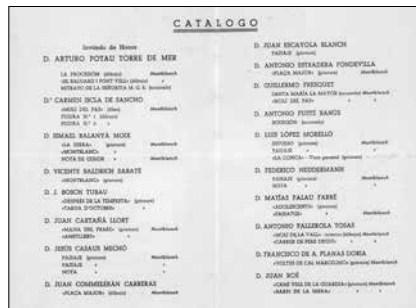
CATALOGO

Invitado de Honor

D. ARTURO POTAU TORRE DE MER

LA PROCESION (dibujo) Montblanch
«EL RAVANAT I PONT VELL» (dibujo)
RETRATO DE LA SRTA. M. G. S. (acuarela)

Dª CARMEN SICLA DE SANCHO

«MOLI DEL PAS» (óleo) Montblanch
FIGURA Nº 1 (óleo)
FIGURA Nº 2 »

D. ISMAEL BALANYÀ MOIX

«LA SIERRA» (pintura) Montblanch
«MONTBLANC» » »
NOTA DE COLOR » »

D. VICENTE BALDRICH SABATÉ

D. J. BOSCH TUBAU

«DESPRES DE LA TEMPESTA» (pintura)
«TARDA D'OCTUBRE» »

D. JUAN CARTAÑÀ LLORT

«MASIA DEL PRAEL» (pintura) Montblanch
«AMETLLERS» »

D. JESUS CASAUS MECHÓ

PAISAJE (pintura) Montblanch
PAISAJE » »
NOTA » »

D. JUAN COMMELERAN CARRERAS

«PLAÇA MAJOR» (dibujo) Montblanch

D. JUAN ESCAYOLA BLANCH

PAISAJE (pintura)

D. ANTONIO ESTRADERA FONDEVILLA

«PLAÇA MAJOR» (pintura) Montblanch

D. GUILLERMO FREIXINET

SANTA MARIA LA MAYOR (pintura) Montblanch
«MOLI DEL PAS» » »

D. ANTONIO FUSTÉ RANGS

BODEGON (pintura)

D. LUIS LÓPEZ MORELLÓ

ESTUDIO (pintura) Montblanch
PAISAJE » »
«LA CONCA» - Vista general (pintura) Montblanch

D. FEDERICO NEIDERMANN

PAISAJE (pintura) Montblanch
NOTA » »

D. MATÍAS PALAU FARRÉ

«ADOLESCENTS» (pintura)
«PAISATGE» »

D. ANTONIO PALLEROLA TOSAS

«MOLI DE LA VILA» (pintura) Montblanch
«CARRER DE PERE CROS» » »

D. FRANCISCO DE A. PLANAS DORIA

«VOLTES DE CAL MARCOLINO» (pintura) Montblanch

D. JUAN ROÉ

«CAMÍ VELL DE LA GUARDIA» (pintura) Montblanch
«BARRI DE LA SERRA» » »